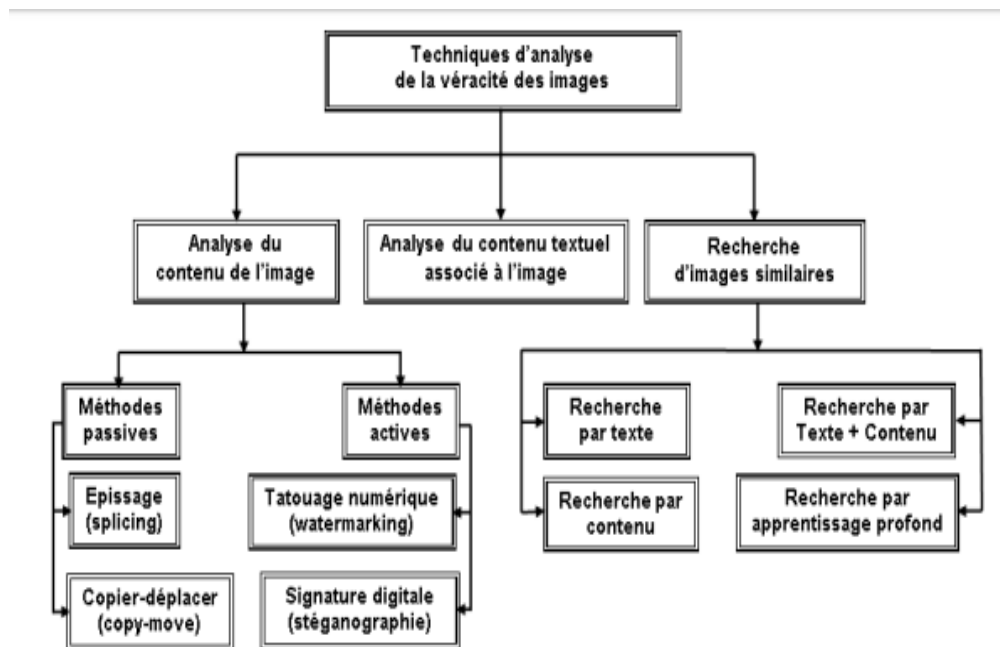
Techniques d'analyse de la véracité des images

Analyse du contenu de l'image

Analyse du contenu textuel associé à l'image

Recherche d'images similaires

Méthodes passives

Méthodes actives

Epissage (splicing)

Copier-déplacer (copy-move)

Tatouage numérique (watermarking)

Signature digitale (stéganographie)

Recherche par texte

Recherche par contenu

Recherche par Texte + Contenu

Recherche par apprentissage profond